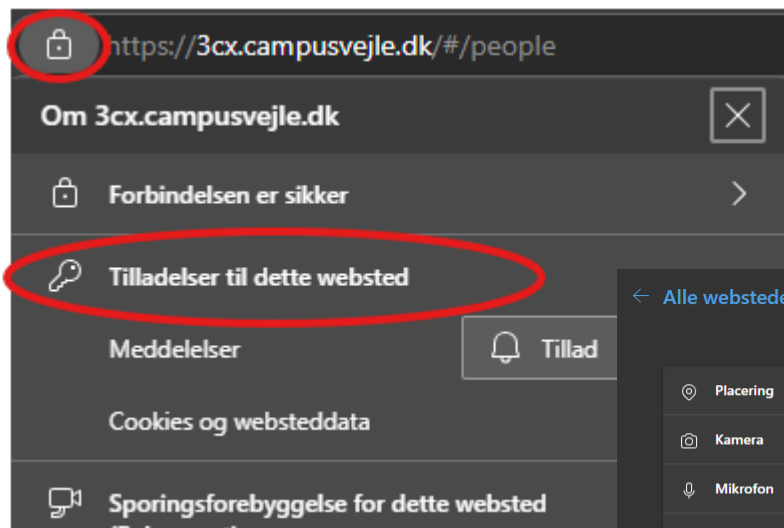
https://3cx.campusvejle.dk/#/people

Om 3cx.campusvejle.dk

Forbindelsen er sikker

Tilladelser til dette websted

Meddelelser

Tillad

Cookies og webstedsdata

Sporingsforebyggelse for dette websted

Alle webstede

Placering

Kamera

Mikrofon